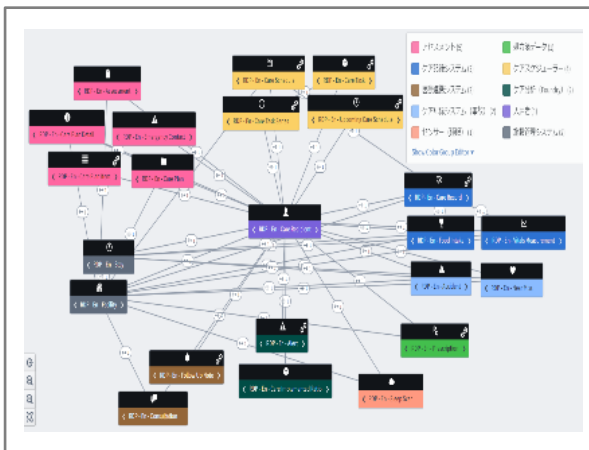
アセスメント (4)
ケア記録システム (4)
面談・相談システム (3)
ケア記録システム (補助) (3)
センサー機器 (1)
外部データ (2)
ケアスケジューラー (4)
ケア指示 (Thursday) (1)
人の動き (1)
業務管理システム (4)
Show Color Group Editor ▾

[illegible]